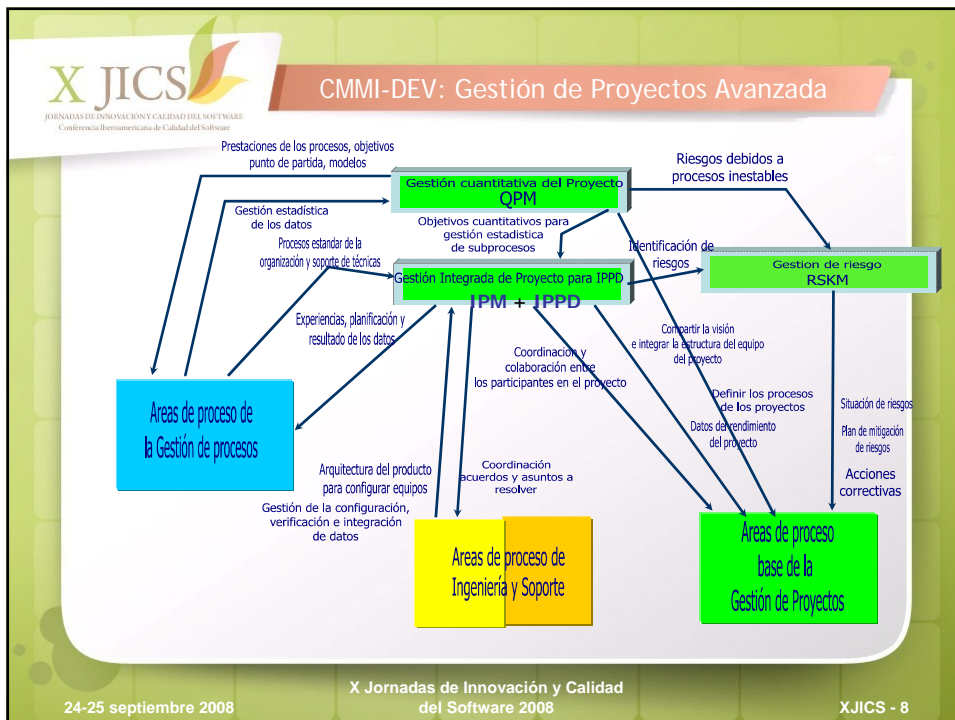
X JICS
JORNADAS DE INNOVACIÓN Y CALIDAD DEL SOFTWARE
Conferencia Iberoamericana de Calidad del Software

CMMI-DEV: Gestión de Proyectos Avanzada

Prestaciones de los procesos, objetivos punto de partida, modelos

Gestión cuantitativa del Proyecto
QPM

Riesgos debidos a procesos inestables

Gestión estadística de los datos

Objetivos cuantitativos para gestión estadística de subprocesos

Procesos estandar de la organización y soporte de técnicas

Identificación de riesgos

Gestión Integrada de Proyecto para IPPD
IPM + IPPD

Gestion de riesgo
RSKM

Experiencias, planificación y resultado de los datos

Compartir la visión e integrar la estructura del equipo del proyecto

Coordinación y colaboración entre los participantes en el proyecto

Areas de proceso de la Gestión de procesos

Definir los procesos de los proyectos

Situación de riesgos

Plan de mitigación de riesgos

Datos del rendimiento del proyecto

Acciones correctivas

Arquitectura del producto para configurar equipos

Coordinación acuerdos y asuntos a resolver

Gestión de la configuración, verificación e integración de datos

Areas de proceso de Ingeniería y Soporte

Areas de proceso base de la Gestión de Proyectos

24-25 septiembre 2008

X Jornadas de Innovación y Calidad del Software 2008

XJICS - 8